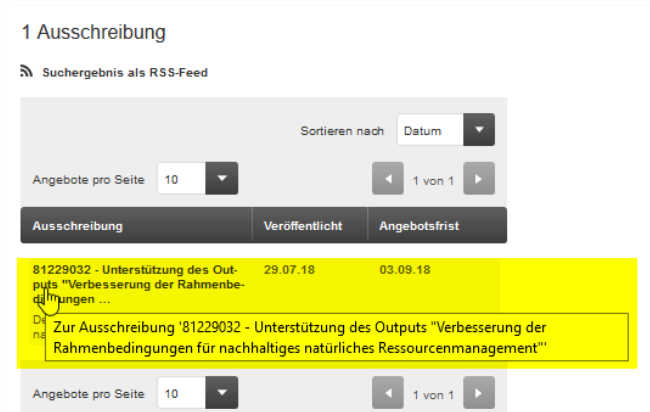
1 Ausschreibung

Suchergebnis als RSS-Feed

Sortieren nach Datum

Angebote pro Seite 10

1 von 1

| Ausschreibung | Veröffentlicht | Angebotsfrist |
|---|---|---|
| 81229032 - Unterstützung des Outputs "Verbesserung der Rahmenbedingungen … | 29.07.18 | 03.09.18 |

De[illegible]
na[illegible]

Zur Ausschreibung '81229032 - Unterstützung des Outputs "Verbesserung der Rahmenbedingungen für nachhaltiges natürliches Ressourcenmanagement"'

Angebote pro Seite 10

1 von 1